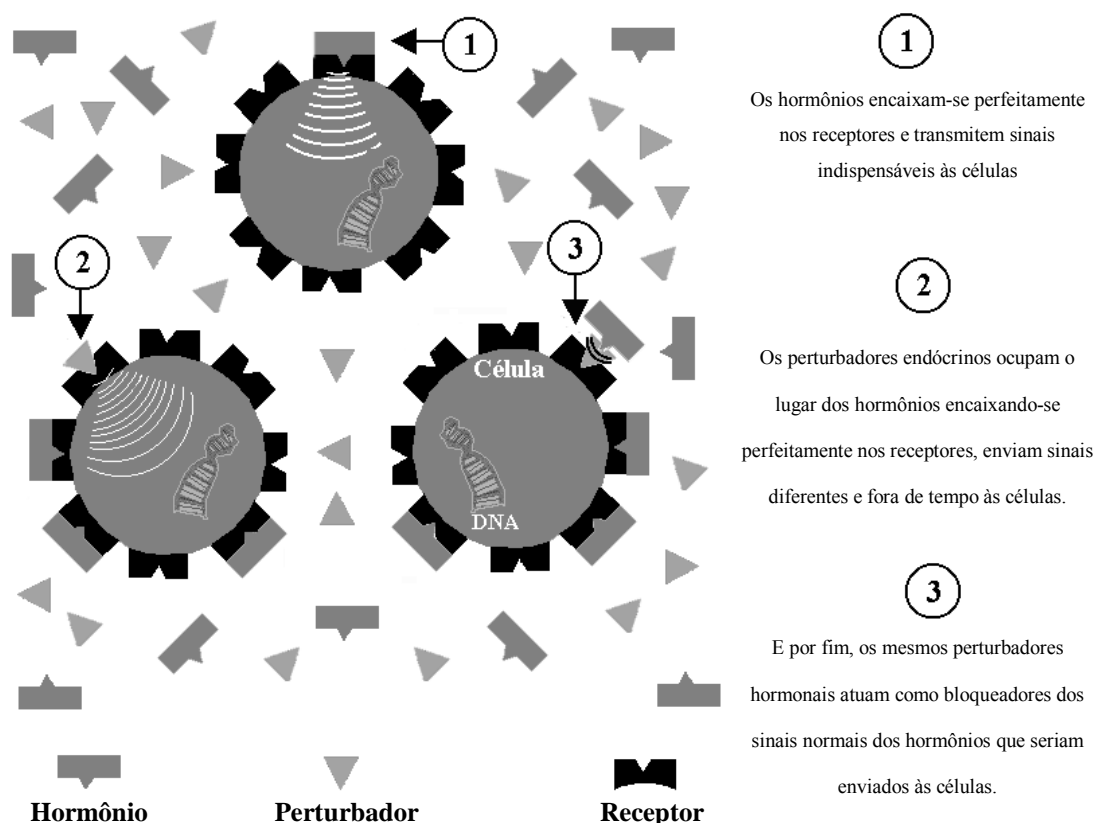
1

2

3

Célula

DNA

Hormônio

Perturbador

Receptor

1

Os hormônios encaixam-se perfeitamente nos receptores e transmitem sinais indispensáveis às células

2

Os perturbadores endócrinos ocupam o lugar dos hormônios encaixando-se perfeitamente nos receptores, enviam sinais diferentes e fora de tempo às células.

3

E por fim, os mesmos perturbadores hormonais atuam como bloqueadores dos sinais normais dos hormônios que seriam enviados às células.